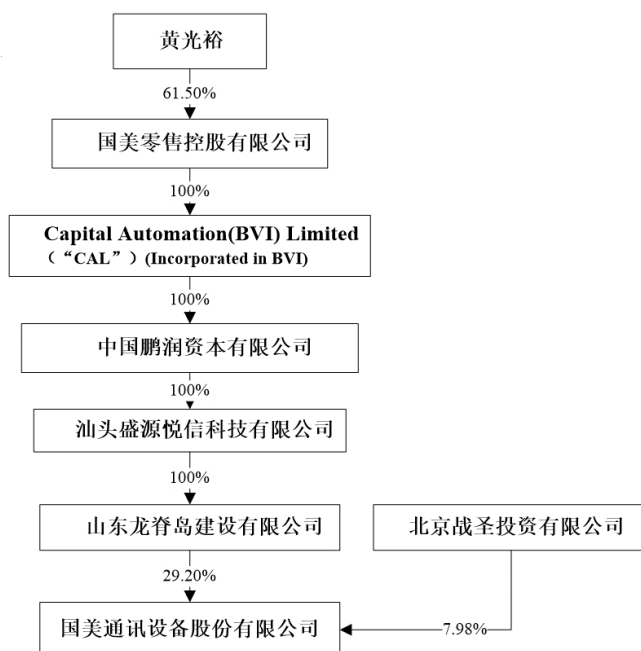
黄光裕

61.50%

国美零售控股有限公司

100%

Capital Automation(BVI) Limited
（“CAL”）(Incorporated in BVI)

100%

中国鹏润资本有限公司

100%

汕头盛源悦信科技有限公司

100%

山东龙脊岛建设有限公司

北京战圣投资有限公司

29.20%

国美通讯设备股份有限公司

7.98%